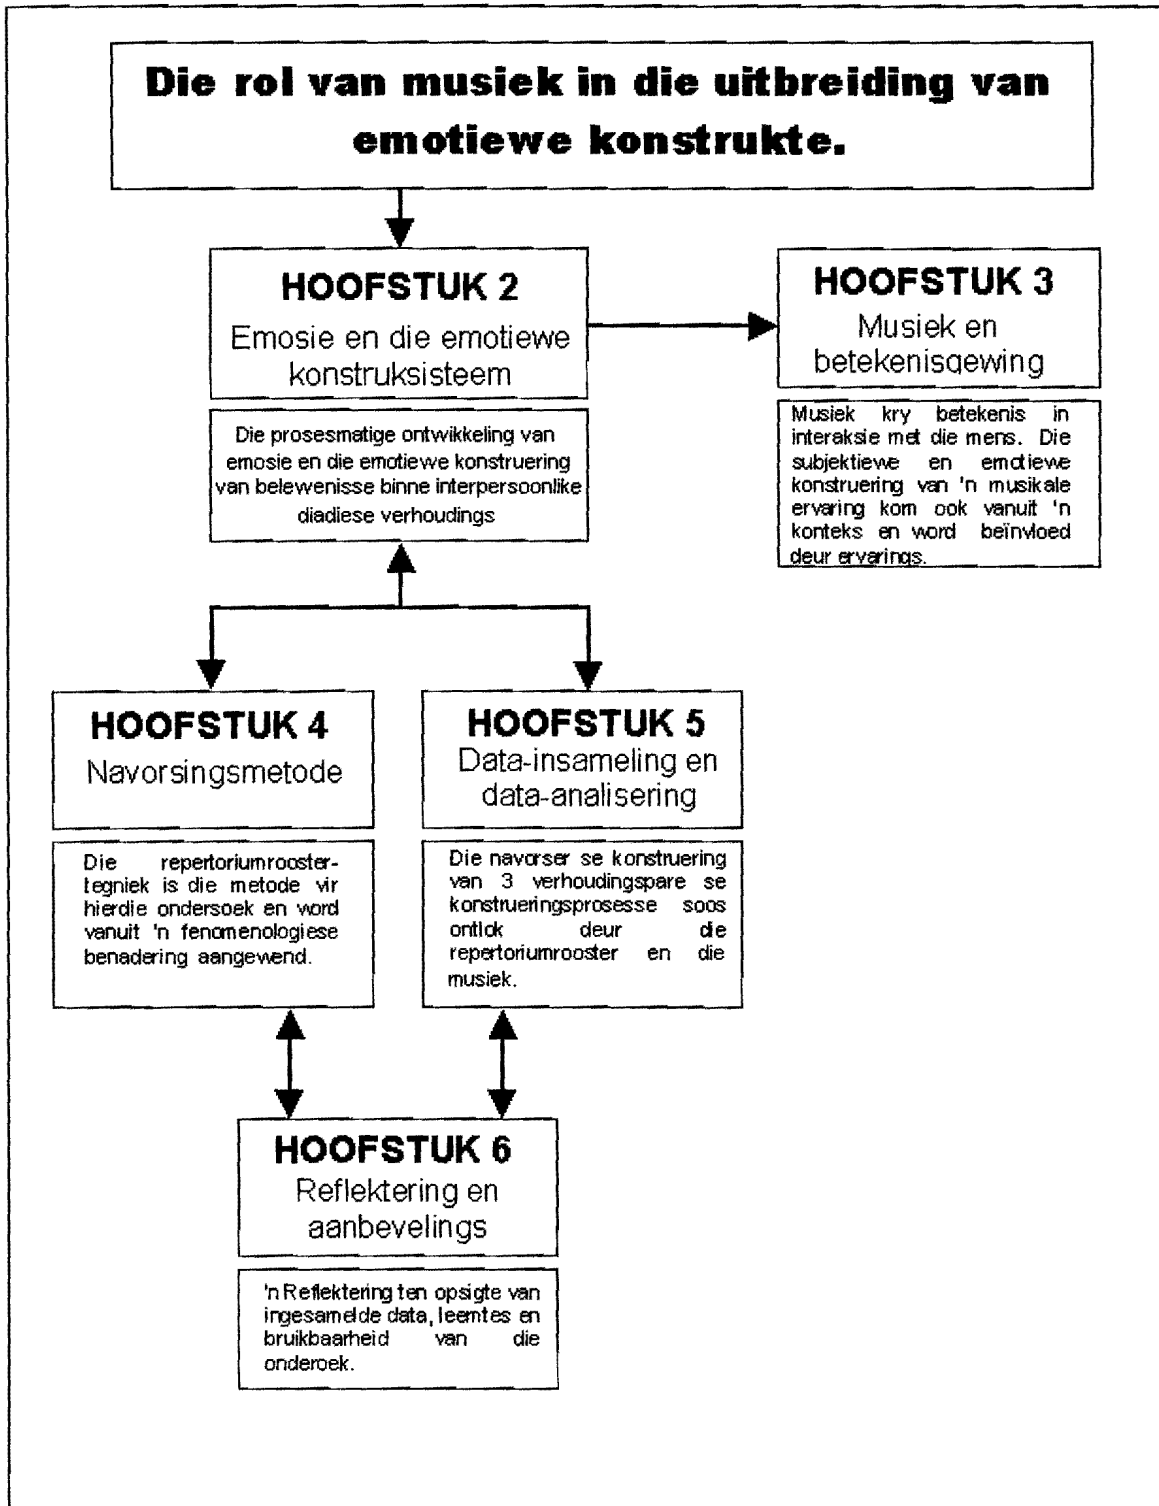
Die rol van musiek in die uitbreiding van emotiewe konstrukte.

HOOFSTUK 2
Emosie en die emotiewe konstruksisteem

Die prosesmatige ontwikkeling van emosie en die emotiewe konstruering van belewenisse binne interpersoonlike diadiese verhoudings

HOOFSTUK 3
Musiek en betekenisgewing

Musiek kry betekenis in interaksie met die mens. Die subjektiewe en emotiewe konstruering van 'n musikale ervaring kom ook vanuit 'n konteks en word beïnvloed deur ervarings.

HOOFSTUK 4
Navorsingsmetode

Die repertoriumroostertegniek is die metode vir hierdie ondersoek en word vanuit 'n fenomenologiese benadering aangewend.

HOOFSTUK 5
Data-insameling en data-analisering

Die navorser se konstruering van 3 verhoudingspare se konstrueringsprosesse soos ontlok deur die repertoriumrooster en die musiek.

HOOFSTUK 6
Reflektering en aanbevelings

'n Reflektering ten opsigte van ingesamelde data, leemtes en bruikbaarheid van die onderoek.